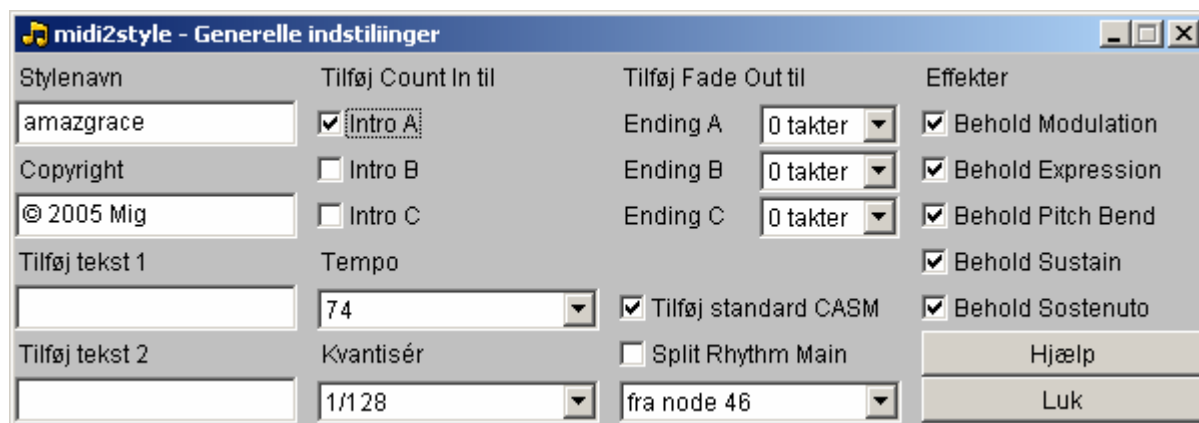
midi2style - Generelle indstiliinger

Stylenavn
amazgrace
Copyright
© 2005 Mig
Tilføj tekst 1
Tilføj tekst 2

Tilføj Count In til
Intro A
Intro B
Intro C
Tempo
74
Kvantisér
1/128

Tilføj Fade Out til
Ending A 0 takter
Ending B 0 takter
Ending C 0 takter
Tilføj standard CASM
Split Rhythm Main
fra node 46

Effekter
Behold Modulation
Behold Expression
Behold Pitch Bend
Behold Sustain
Behold Sostenuto
Hjælp
Luk